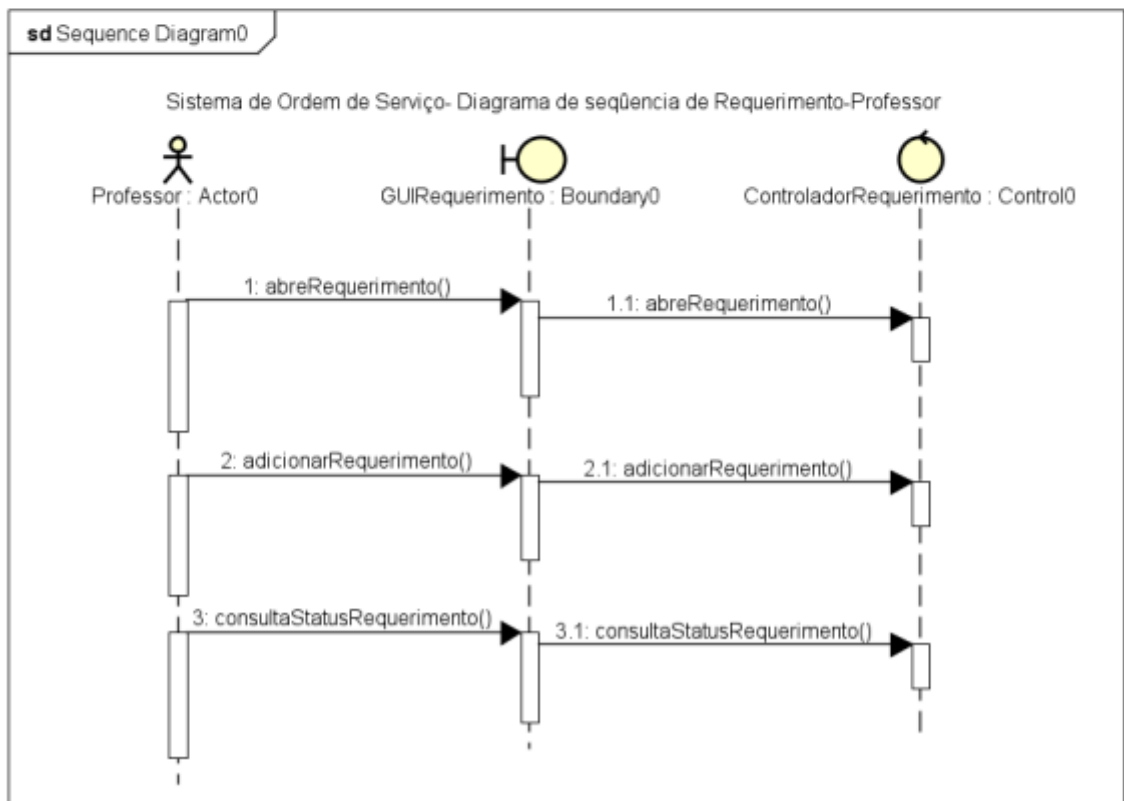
sd Sequence Diagram0

Sistema de Ordem de Serviço- Diagrama de seqûencia de Requerimento-Professor

Professor : Actor0

GUIRequerimento : Boundary0

ControladorRequerimento : Control0

1: abreRequerimento()

1.1: abreRequerimento()

2: adicionarRequerimento()

2.1: adicionarRequerimento()

3: consultaStatusRequerimento()

3.1: consultaStatusRequerimento()